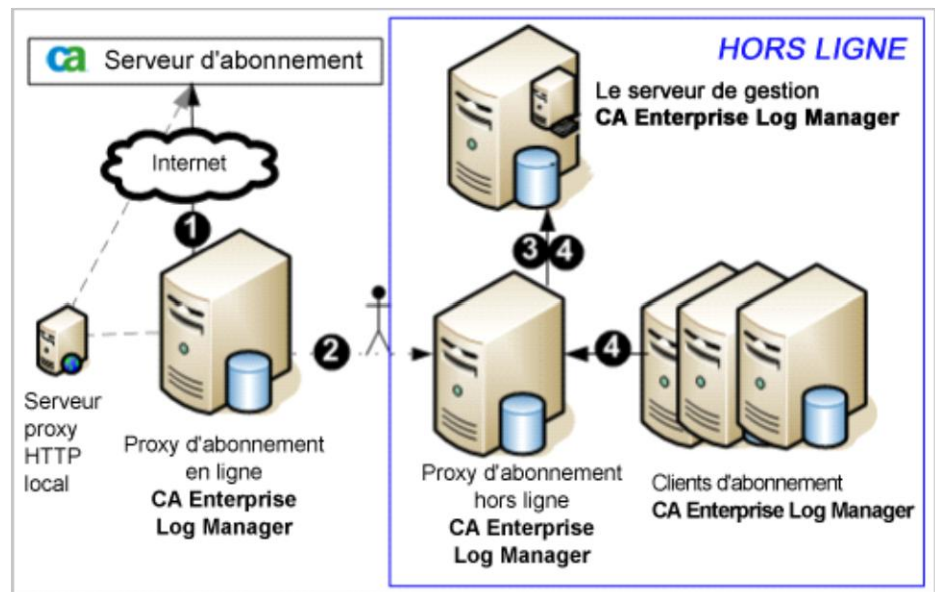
ca Serveur d'abonnement

HORS LIGNE

Le serveur de gestion
CA Enterprise Log Manager

Internet

1

3 4

2

4

Serveur proxy HTTP local

Proxy d'abonnement en ligne
CA Enterprise Log Manager

Proxy d'abonnement hors ligne
CA Enterprise Log Manager

Clients d'abonnement
CA Enterprise Log Manager